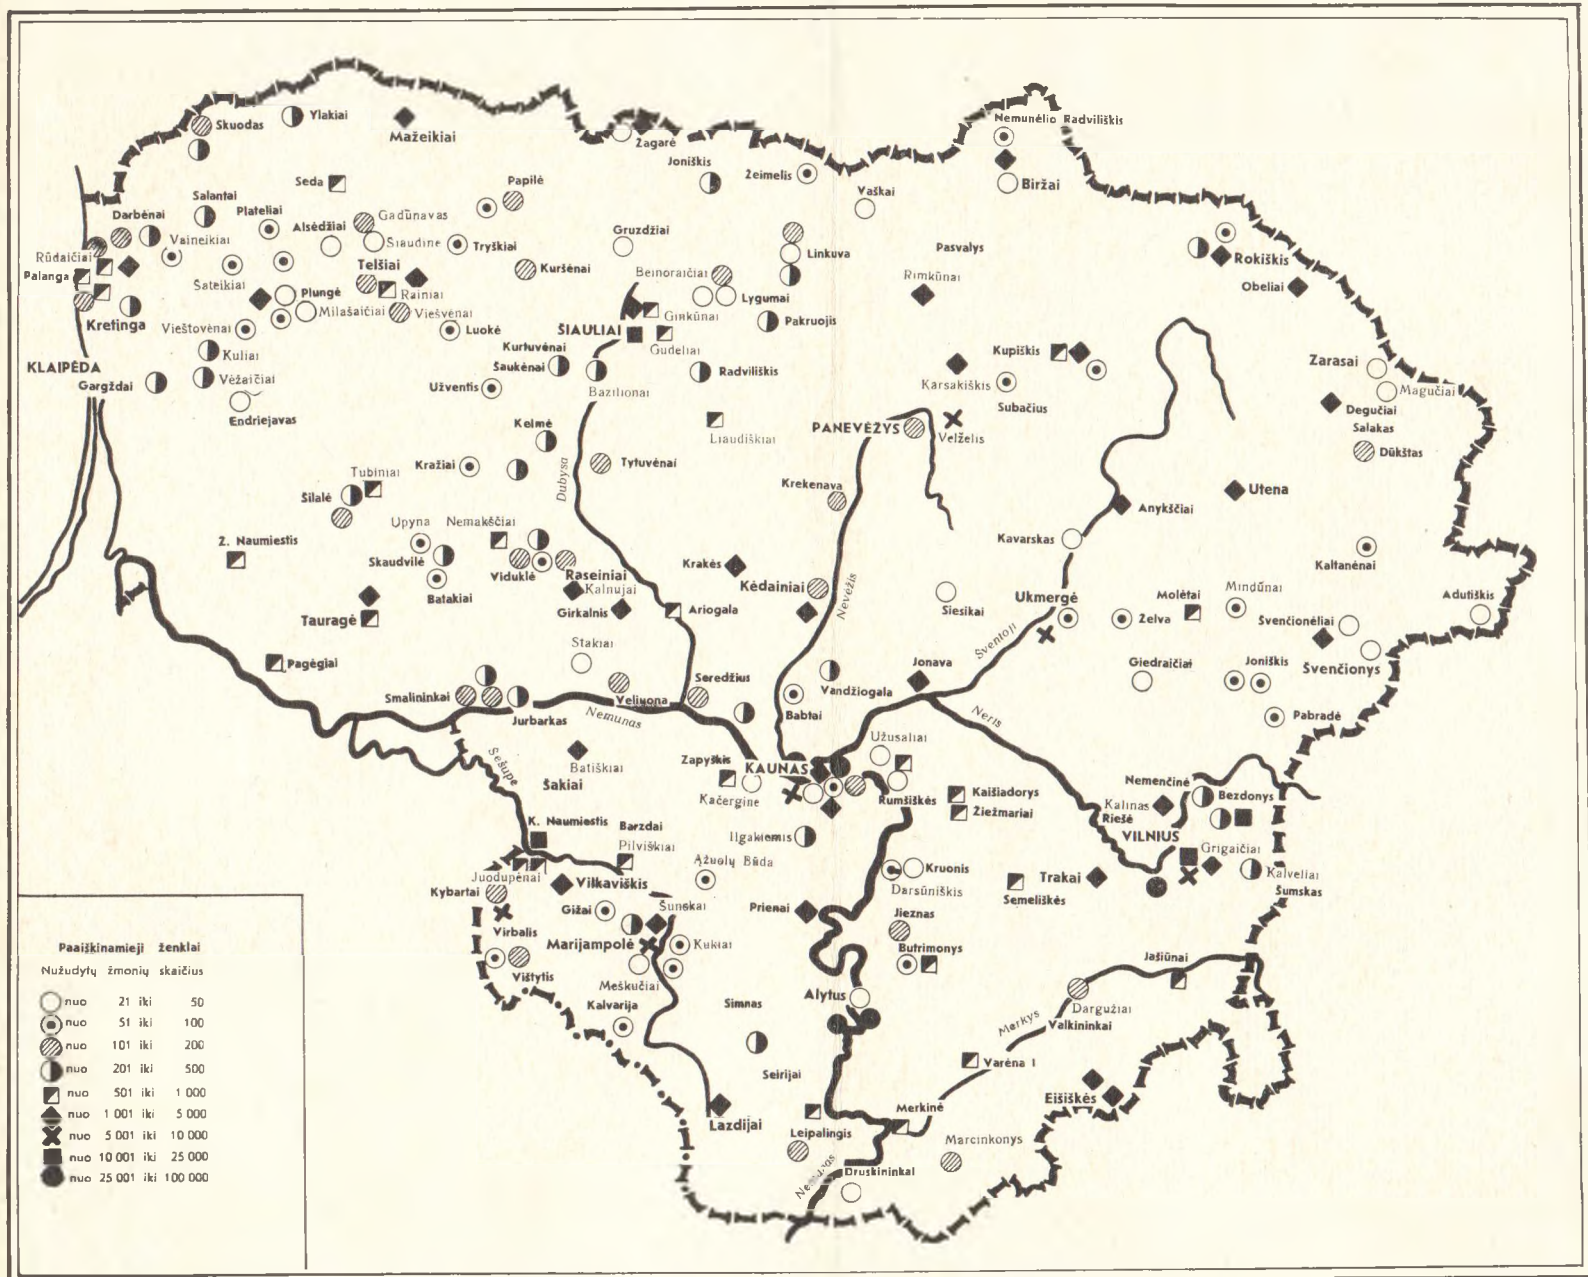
Skuodas
Ylakiai
Mažeikiai
Žagarė
Nemunėlio Radviliškis
Biržai
Joniškis
Žeimelis
Vaškai
Seda
Papilė
Salantai
Darbėnai
Plateliai
Alsėdžiai
Gadūnavas
Vaineikiai
Siaudinė
Tryškiai
Gruzdžiai
Linkuva
Pasvalys
Rokiškis
Rūdaičiai
Palanga
Sateikiai
Telšiai
Kuršėnai
Beinoraičiai
Rimkūnai
Obeliai
Plungė
Rainiai
Lygumai
Kretinga
Milašaičiai
Viešvėnai
Ginkūnai
Pakruojis
Viešotvėnai
Luokė
Šiauliai
Gudeliai
Kulia
Kurtuvėnai
Kupiškis
Klaipėda
Gargždai
Vėžaičiai
Šaukėnai
Radviliškis
Karsakiškis
Zarasai
Užventis
Bazilionai
Subačius
Magučiai
Endriejavas
Degučiai
Liaudiškiai
Panevėžys
Velžėlis
Salakas
Kelmė
Dūkštas
Tubiniai
Kražiai
Tytuvėnai
Dubysa
Krekenava
Utena
Šilalė
Anykščiai
Upyna
Nemakščiai
Ž. Naumiestis
Kavarskas
Kaltanėnai
Skaudvilė
Viduklė
Raseiniai
Krakės
Nevėžis
Kalnujai
Kėdainiai
Molėtai
Mindūnai
Adutiškis
Batakiai
Girkalnis
Ariogala
Siesikai
Ukmergė
Želva
Švenčionėliai
Tauragė
Stakiai
Šventoji
Giedraičiai
Joniškis
Švenčionys
Pagėgiai
Vandžiogala
Jonava
Smalininkai
Veliuona
Seredžius
Babtai
Neris
Pabradė
Jurbarkas
Nemunas
Užusaliai
Batiškiai
Zapyškis
Kaunas
Šešupė
Šakiai
Kačerginė
Rumšiškės
Kaišiadorys
Nemenčinė
Bezdonys
Žiežmariai
Kalinas
Riešė
K. Naumiestis
Barzdai
Ilgakiemis
Vilnius
Pilviškiai
Grigaičiai
Juodupėnai
Ąžuolų Būda
Kruonis
Kybartai
Vilkaviškis
Darsūniškis
Trakai
Kalveliai
Gižai
Šunskai
Prienai
Semeliškės
Šumskas
Virbalis
Kukiai
Jieznas
Marijampolė
Butrimonys
Vištytis
Meškučiai
Jašiūnai
Kalvarija
Simnas
Alytus
Dargužiai
Merkys
Valkininkai
Seirijai
Varėna I
Eišiškės
Lazdijai
Merkinė
Leipalingis
Marcinkonys
Nemunas
Druskininkai

Paaiškinamieji ženklai
Nužudytų žmonių skaičius
nuo 21 iki 50
nuo 51 iki 100
nuo 101 iki 200
nuo 201 iki 500
nuo 501 iki 1 000
nuo 1 001 iki 5 000
nuo 5 001 iki 10 000
nuo 10 001 iki 25 000
nuo 25 001 iki 100 000